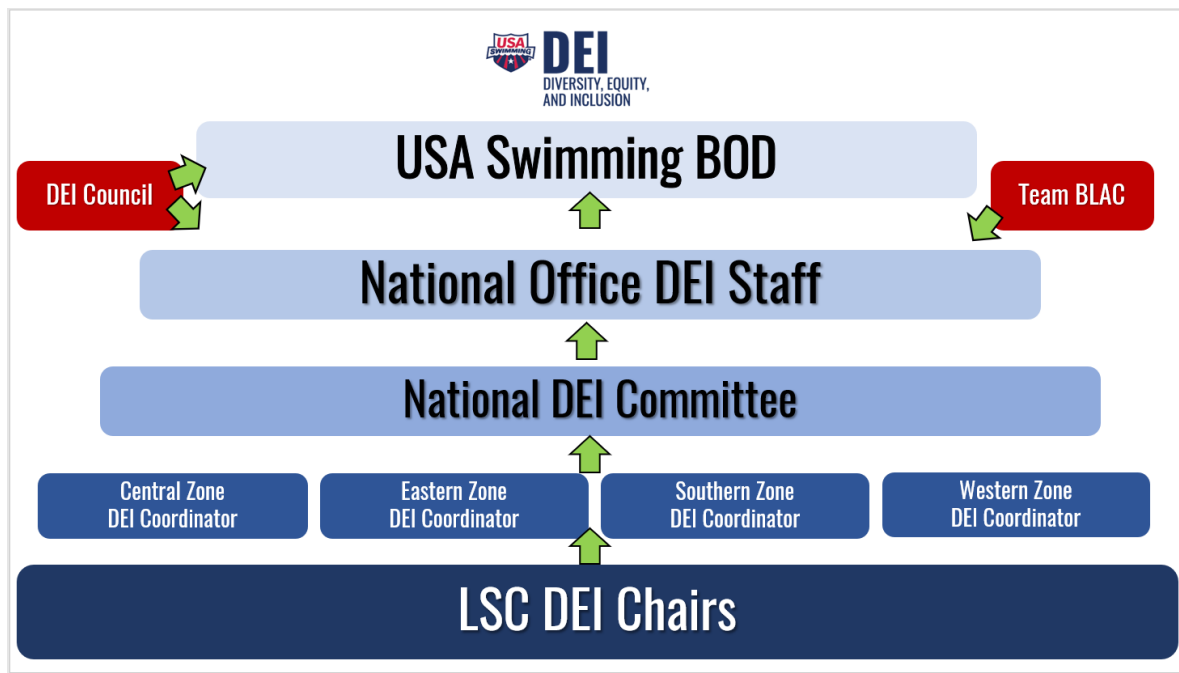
USA SWIMMING DEI DIVERSITY, EQUITY, AND INCLUSION

USA Swimming BOD

DEI Council

Team BLAC

National Office DEI Staff

National DEI Committee

Central Zone DEI Coordinator

Eastern Zone DEI Coordinator

Southern Zone DEI Coordinator

Western Zone DEI Coordinator

LSC DEI Chairs